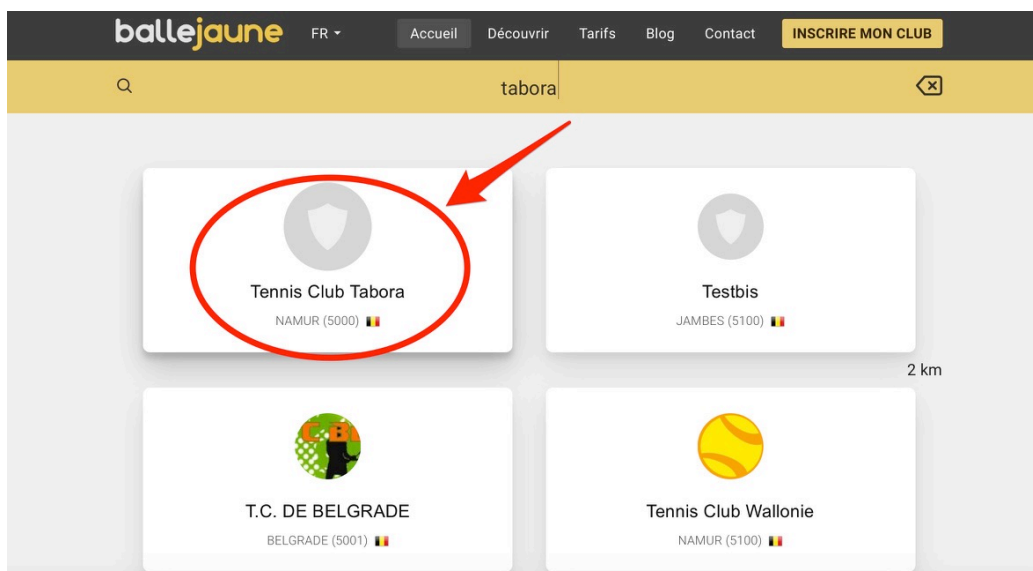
ballejaune FR Accueil Découvrir Tarifs Blog Contact INSCRIRE MON CLUB

tabora

Tennis Club Tabora
NAMUR (5000)

Testbis
JAMBES (5100)

2 km

T.C. DE BELGRADE
BELGRADE (5001)

Tennis Club Wallonie
NAMUR (5100)